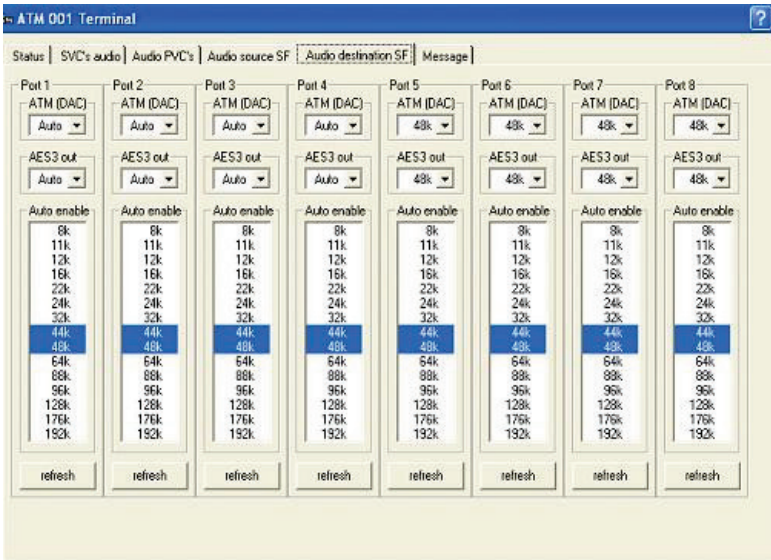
ATM 001 Terminal

?

Status | SVC's audio | Audio PVC's | Audio source SF | Audio destination SF | Message

| Port 1 | Port 2 | Port 3 | Port 4 | Port 5 | Port 6 | Port 7 | Port 8 |
|---|---|---|---|---|---|---|---|
| ATM (DAC) | ATM (DAC) | ATM (DAC) | ATM (DAC) | ATM (DAC) | ATM (DAC) | ATM (DAC) | ATM (DAC) |
| Auto | Auto | Auto | Auto | 48k | 48k | 48k | 48k |
| AES3 out | AES3 out | AES3 out | AES3 out | AES3 out | AES3 out | AES3 out | AES3 out |
| Auto | Auto | Auto | Auto | 48k | 48k | 48k | 48k |
| Auto enable | Auto enable | Auto enable | Auto enable | Auto enable | Auto enable | Auto enable | Auto enable |
| 8k | 8k | 8k | 8k | 8k | 8k | 8k | 8k |
| 11k | 11k | 11k | 11k | 11k | 11k | 11k | 11k |
| 12k | 12k | 12k | 12k | 12k | 12k | 12k | 12k |
| 16k | 16k | 16k | 16k | 16k | 16k | 16k | 16k |
| 22k | 22k | 22k | 22k | 22k | 22k | 22k | 22k |
| 24k | 24k | 24k | 24k | 24k | 24k | 24k | 24k |
| 32k | 32k | 32k | 32k | 32k | 32k | 32k | 32k |
| 44k | 44k | 44k | 44k | 44k | 44k | 44k | 44k |
| 48k | 48k | 48k | 48k | 48k | 48k | 48k | 48k |
| 64k | 64k | 64k | 64k | 64k | 64k | 64k | 64k |
| 88k | 88k | 88k | 88k | 88k | 88k | 88k | 88k |
| 96k | 96k | 96k | 96k | 96k | 96k | 96k | 96k |
| 128k | 128k | 128k | 128k | 128k | 128k | 128k | 128k |
| 176k | 176k | 176k | 176k | 176k | 176k | 176k | 176k |
| 192k | 192k | 192k | 192k | 192k | 192k | 192k | 192k |
| refresh | refresh | refresh | refresh | refresh | refresh | refresh | refresh |